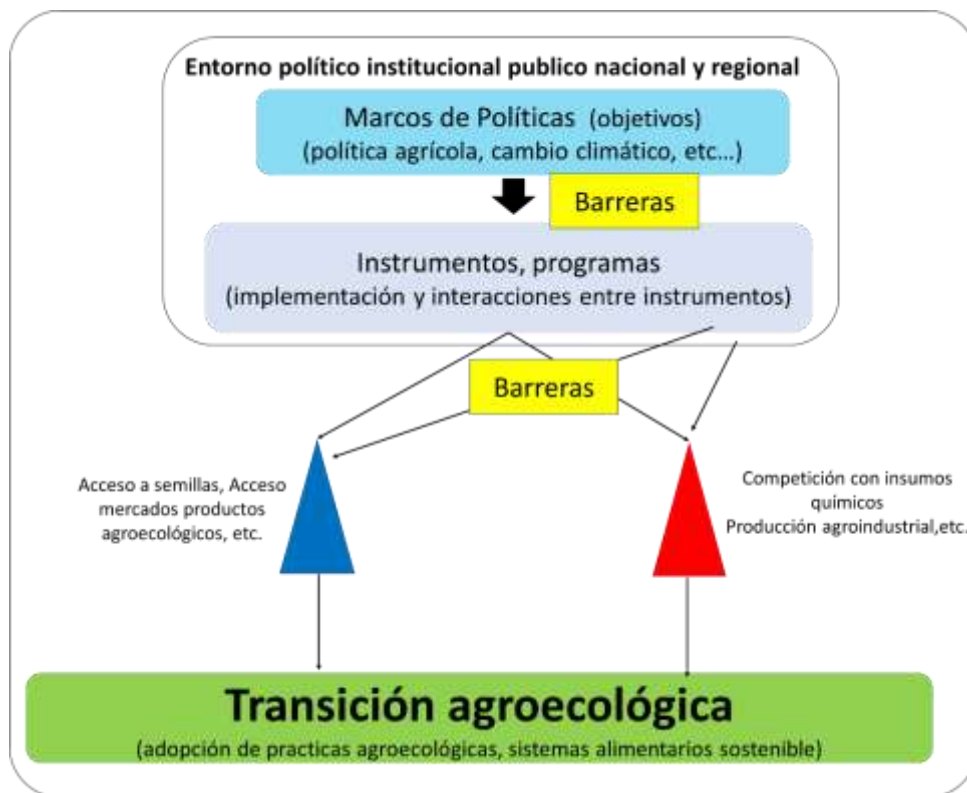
Entorno político institucional publico nacional y regional

Marcos de Políticas (objetivos)
(política agrícola, cambio climático, etc…)

Barreras

Instrumentos, programas
(implementación y interacciones entre instrumentos)

Barreras

Acceso a semillas, Acceso mercados productos agroecológicos, etc.

Competición con insumos químicos
Producción agroindustrial,etc.

Transición agroecológica
(adopción de practicas agroecológicas, sistemas alimentarios sostenible)